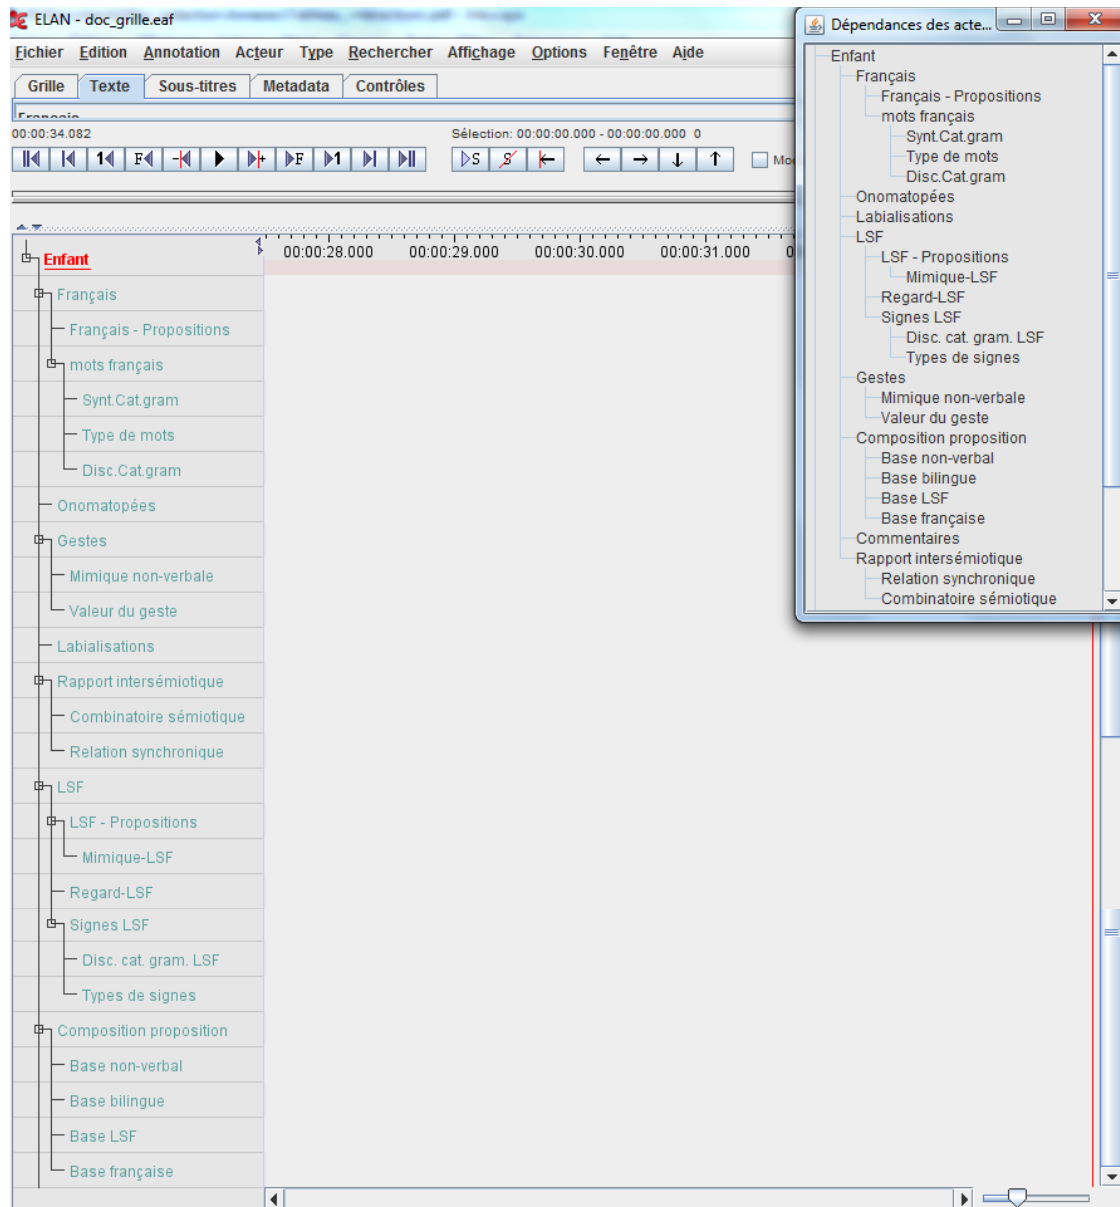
ELAN - doc_grille.eaf

Fichier Edition Annotation Acteur Type Rechercher Affichage Options Fenêtre Aide

Grille Texte Sous-titres Metadata Contrôles

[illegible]

00:00:34.082

Sélection: 00:00:00.000 - 00:00:00.000 0

Mo

00:00:28.000 00:00:29.000 00:00:30.000 00:00:31.000

Enfant
Français
Français - Propositions
mots français
Synt.Cat.gram
Type de mots
Disc.Cat.gram
Onomatopées
Gestes
Mimique non-verbale
Valeur du geste
Labialisations
Rapport intersémiotique
Combinatoire sémiotique
Relation synchronique
LSF
LSF - Propositions
Mimique-LSF
Regard-LSF
Signes LSF
Disc. cat. gram. LSF
Types de signes
Composition proposition
Base non-verbal
Base bilingue
Base LSF
Base française

Dépendances des acte...

Enfant
Français
Français - Propositions
mots français
Synt.Cat.gram
Type de mots
Disc.Cat.gram
Onomatopées
Labialisations
LSF
LSF - Propositions
Mimique-LSF
Regard-LSF
Signes LSF
Disc. cat. gram. LSF
Types de signes
Gestes
Mimique non-verbale
Valeur du geste
Composition proposition
Base non-verbal
Base bilingue
Base LSF
Base française
Commentaires
Rapport intersémiotique
Relation synchronique
Combinatoire sémiotique